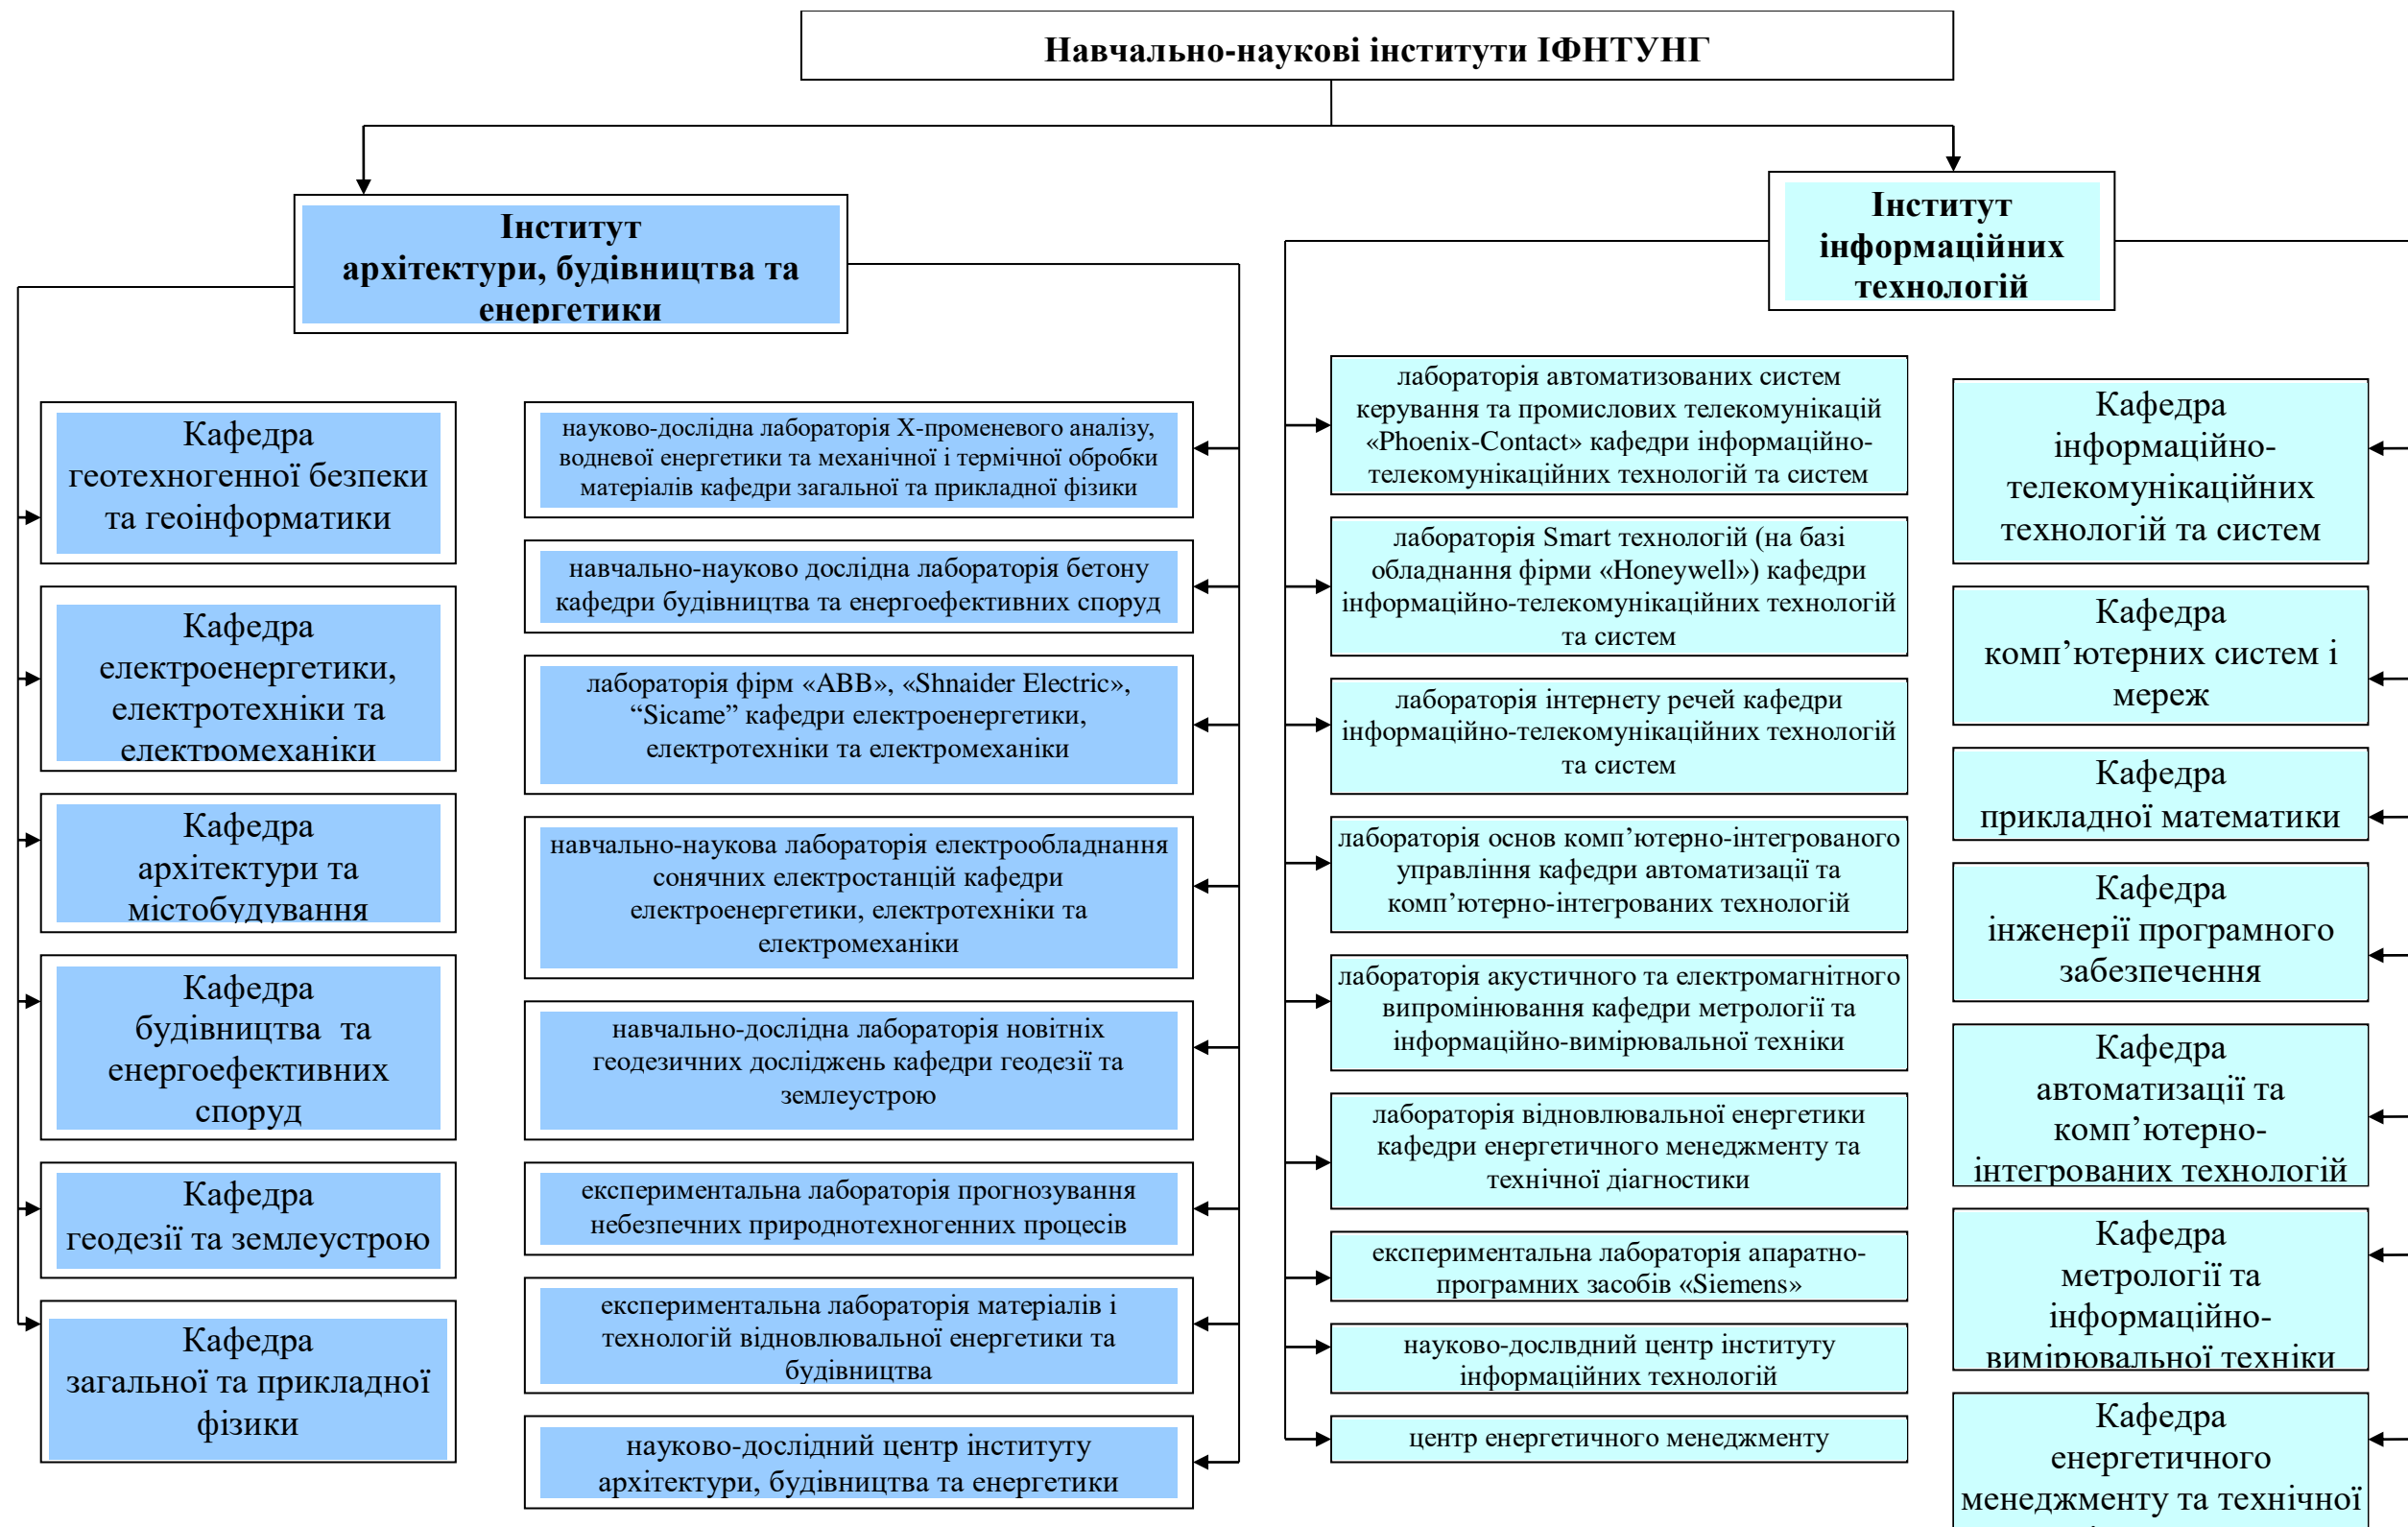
Навчально-наукові інститути ІФНТУНГ

Інститут архітектури, будівництва та енергетики

Кафедра геотехногенної безпеки та геоінформатики

Кафедра електроенергетики, електротехніки та електромеханіки

Кафедра архітектури та містобудування

Кафедра будівництва та енергоефективних споруд

Кафедра геодезії та землеустрою

Кафедра загальної та прикладної фізики

науково-дослідна лабораторія X-променевого аналізу, водневої енергетики та механічної і термічної обробки матеріалів кафедри загальної та прикладної фізики

навчально-науково дослідна лабораторія бетону кафедри будівництва та енергоефективних споруд

лабораторія фірм «ABB», «Shnaider Electric», “Sicame” кафедри електроенергетики, електротехніки та електромеханіки

навчально-наукова лабораторія електрообладнання сонячних електростанцій кафедри електроенергетики, електротехніки та електромеханіки

навчально-дослідна лабораторія новітніх геодезичних досліджень кафедри геодезії та землеустрою

експериментальна лабораторія прогнозування небезпечних природнотехногенних процесів

експериментальна лабораторія матеріалів і технологій відновлювальної енергетики та будівництва

науково-дослідний центр інституту архітектури, будівництва та енергетики

Інститут інформаційних технологій

лабораторія автоматизованих систем керування та промислових телекомунікацій «Phoenix-Contact» кафедри інформаційно-телекомунікаційних технологій та систем

лабораторія Smart технологій (на базі обладнання фірми «Honeywell») кафедри інформаційно-телекомунікаційних технологій та систем

лабораторія інтернету речей кафедри інформаційно-телекомунікаційних технологій та систем

лабораторія основ комп’ютерно-інтегрованого управління кафедри автоматизації та комп’ютерно-інтегрованих технологій

лабораторія акустичного та електромагнітного випромінювання кафедри метрології та інформаційно-вимірювальної техніки

лабораторія відновлювальної енергетики кафедри енергетичного менеджменту та технічної діагностики

експериментальна лабораторія апаратно-програмних засобів «Siemens»

науково-дослвдний центр інституту інформаційних технологій

центр енергетичного менеджменту

Кафедра інформаційно-телекомунікаційних технологій та систем

Кафедра комп’ютерних систем і мереж

Кафедра прикладної математики

Кафедра інженерії програмного забезпечення

Кафедра автоматизації та комп’ютерно-інтегрованих технологій

Кафедра метрології та інформаційно-вимірювальної техніки

Кафедра енергетичного менеджменту та технічної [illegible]